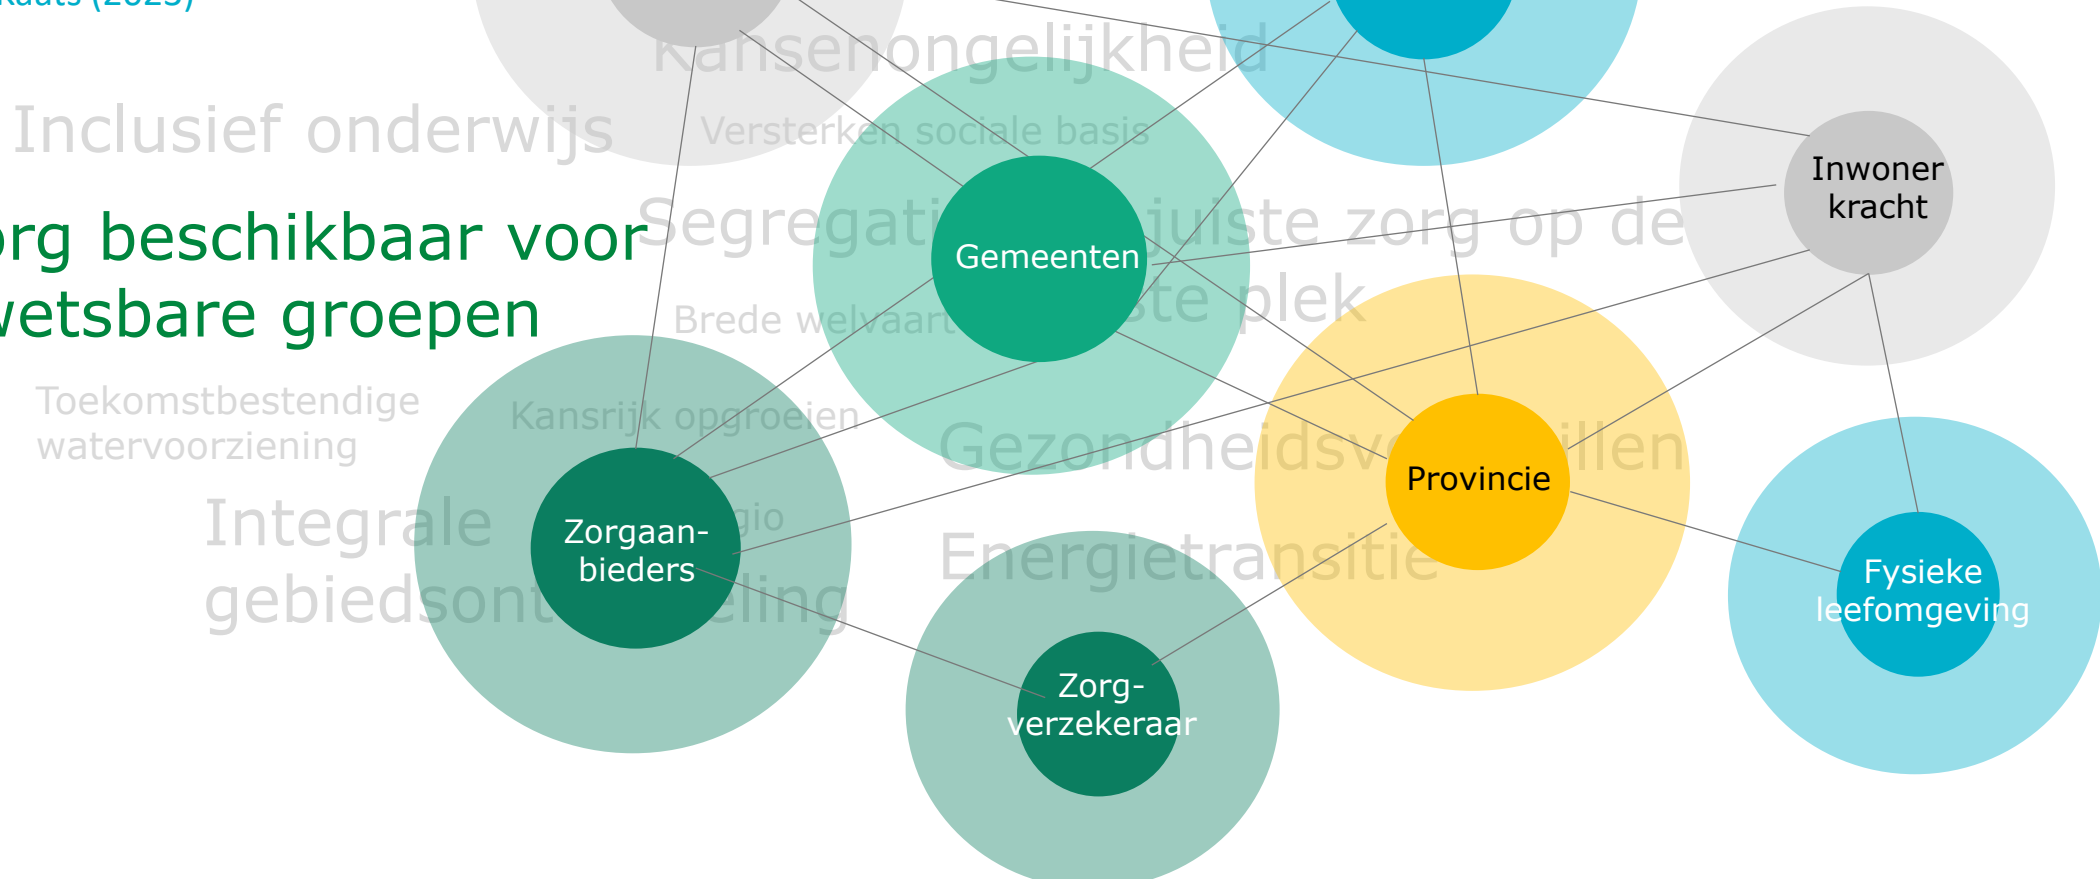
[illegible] (2023)

Kansenongelijkheid

Inclusief onderwijs

Versterken sociale basis

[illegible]rg beschikbaar voor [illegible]etsbare groepen

Segregati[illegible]

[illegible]juiste zorg op de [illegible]ste plek

Brede welvaart

Toekomstbestendige watervoorziening

Kansrijk opgroeien

Gezondheidsv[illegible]illen

Integrale gebiedsont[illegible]eling

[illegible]gio

Energietransitie

Gemeenten

Inwoner kracht

Provincie

Zorgaan-bieders

Zorg-verzekeraar

Fysieke leefomgeving